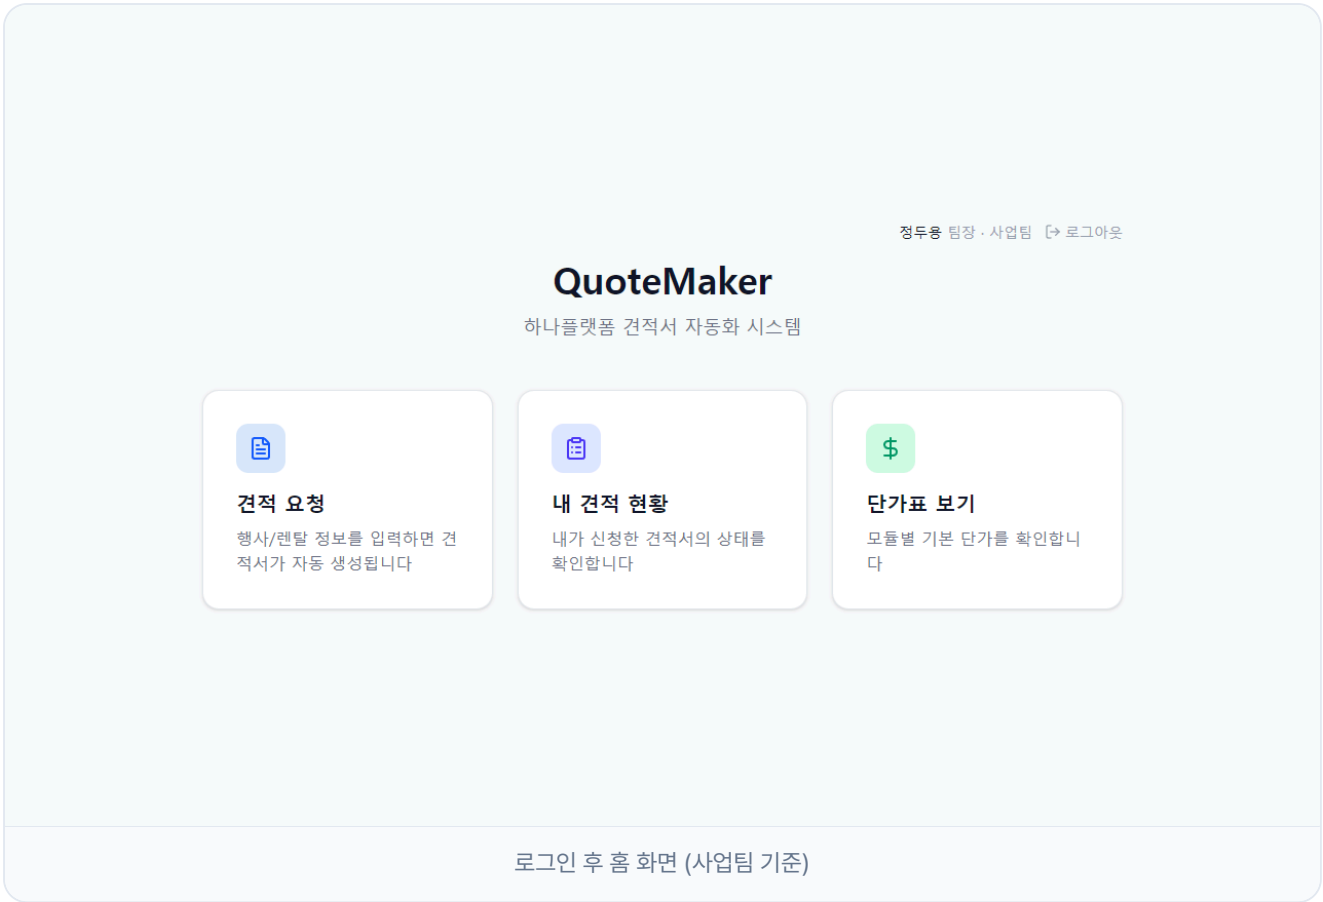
정두용 팀장 · 사업팀 로그아웃

QuoteMaker

하나플랫폼 견적서 자동화 시스템

견적 요청

행사/렌탈 정보를 입력하면 견적서가 자동 생성됩니다

내 견적 현황

내가 신청한 견적서의 상태를 확인합니다

$

단가표 보기

모듈별 기본 단가를 확인합니다

로그인 후 홈 화면 (사업팀 기준)